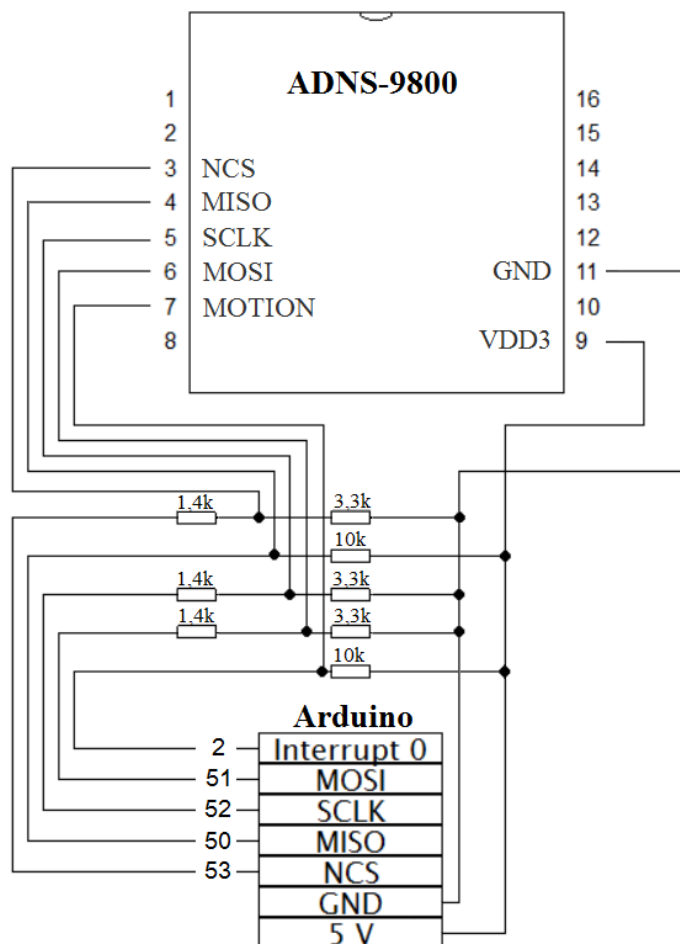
ADNS-9800

1
2
3 NCS
4 MISO
5 SCLK
6 MOSI
7 MOTION
8

16
15
14
13
12
GND 11
10
VDD3 9

1,4k
3,3k
10k
1,4k
3,3k
1,4k
3,3k
10k

Arduino

| | |
|---|---|
| 2 | Interrupt 0 |
| 51 | MOSI |
| 52 | SCLK |
| 50 | MISO |
| 53 | NCS |
| | GND |
| | 5 V |